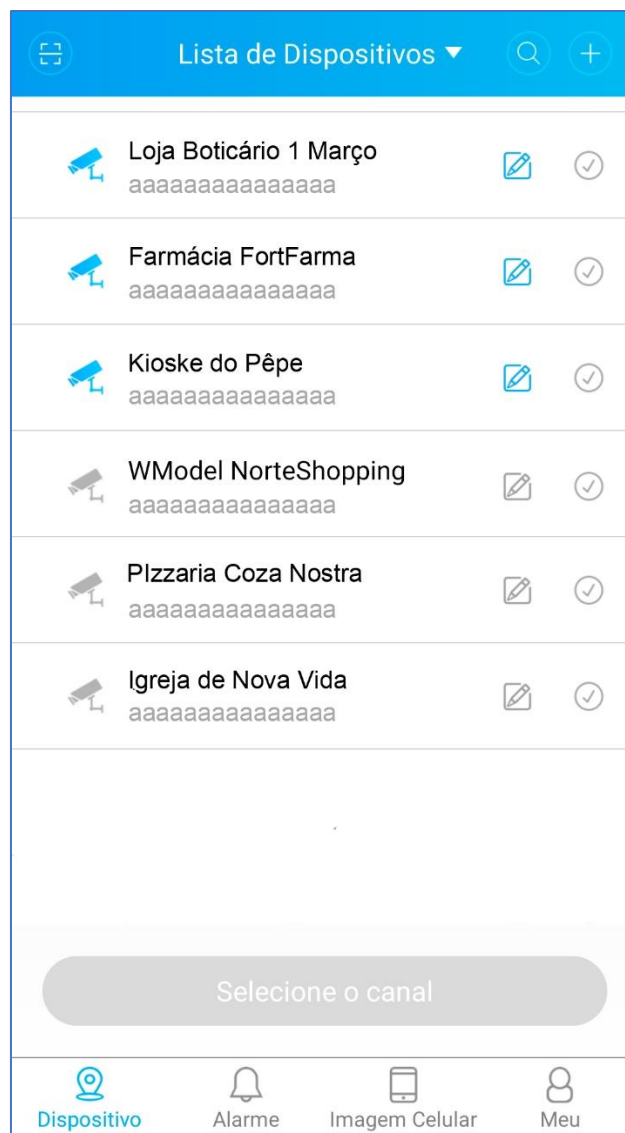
Lista de Dispositivos ▾

Loja Boticário 1 Março
aaaaaaaaaaaaaaa

Farmácia FortFarma
aaaaaaaaaaaaaaa

Kioske do Pêpe
aaaaaaaaaaaaaaa

WModel NorteShopping
aaaaaaaaaaaaaaa

PIzzaria Coza Nostra
aaaaaaaaaaaaaaa

Igreja de Nova Vida
aaaaaaaaaaaaaaa

Selecione o canal

Dispositivo
Alarme
Imagem Celular
Meu